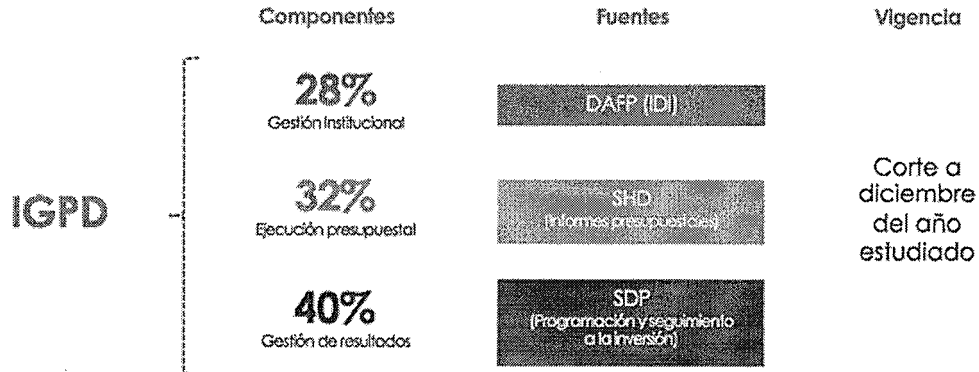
Componentes

Fuentes

Vigencia

IGPD

28%
Gestión Institucional

DAFP (IDI)

32%
Ejecución presupuestal

SHD
(Informes presupuestales)

40%
Gestión de resultados

SDP
(Programación y seguimiento a la inversión)

Corte a diciembre del año estudiado